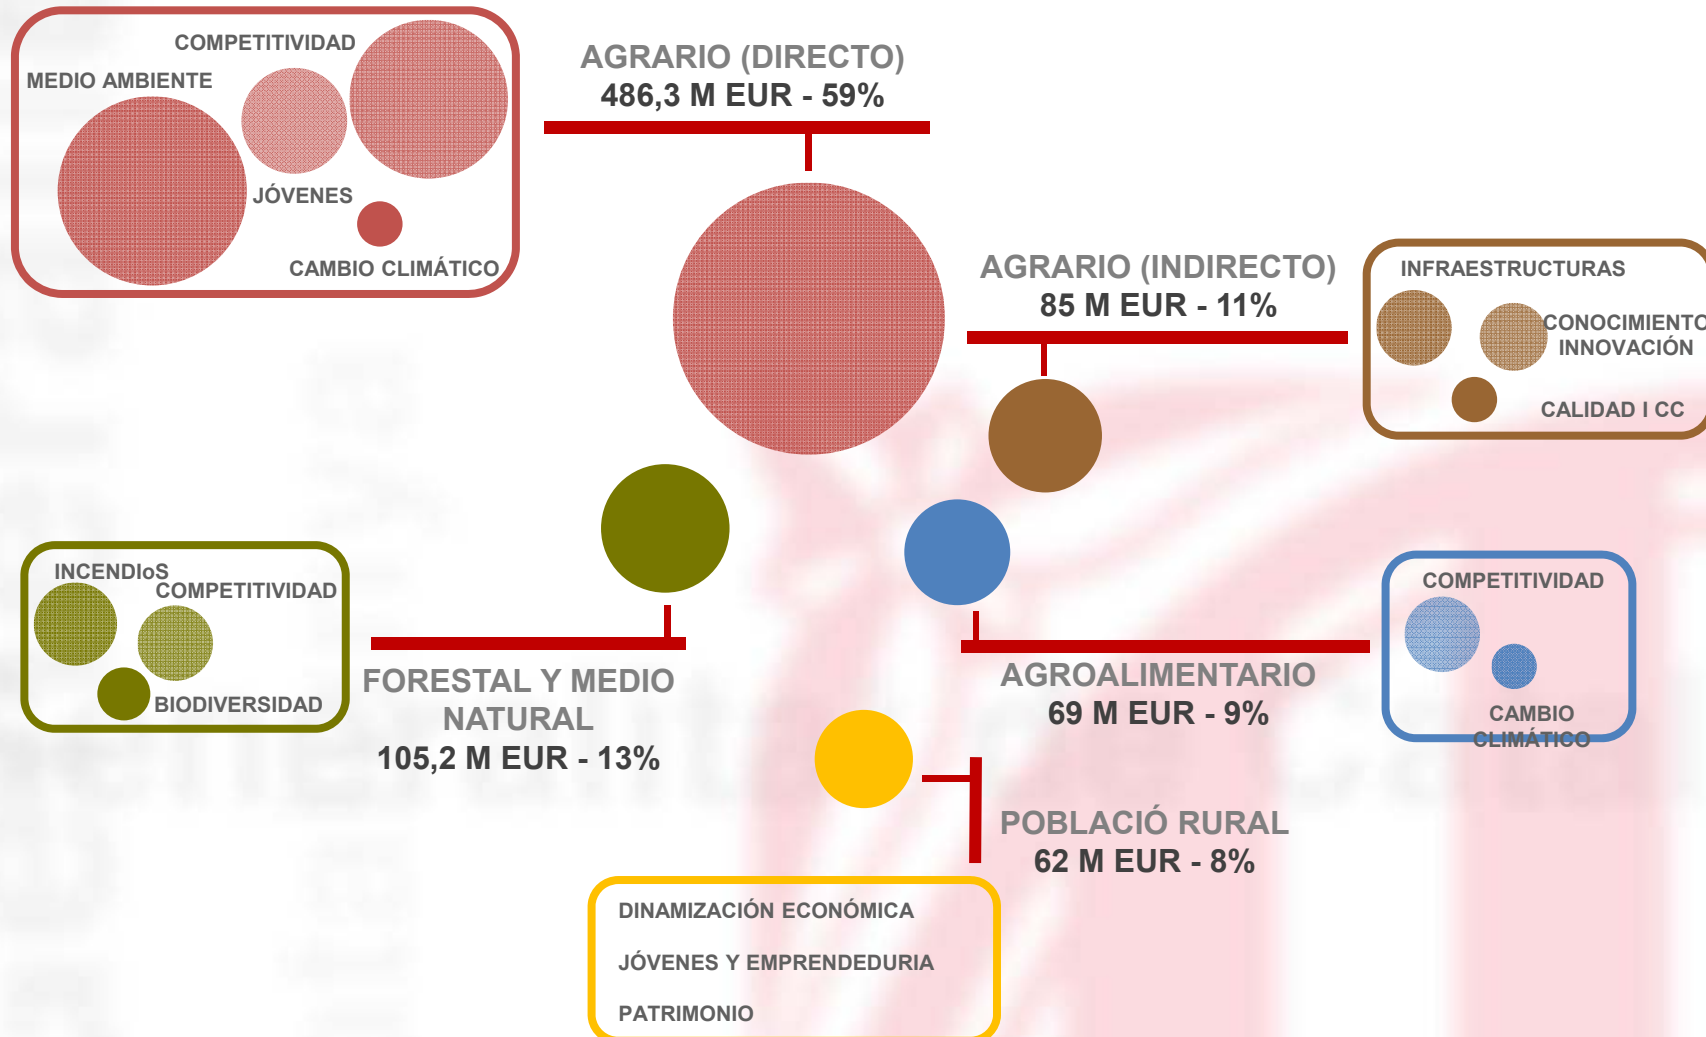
COMPETITIVIDAD
MEDIO AMBIENTE
JÓVENES
CAMBIO CLIMÁTICO

AGRARIO (DIRECTO)
486,3 M EUR - 59%

AGRARIO (INDIRECTO)
85 M EUR - 11%

INFRAESTRUCTURAS
CONOCIMIENTO
INNOVACIÓN
CALIDAD I CC

INCENDIoS
COMPETITIVIDAD
BIODIVERSIDAD

FORESTAL Y MEDIO NATURAL
105,2 M EUR - 13%

AGROALIMENTARIO
69 M EUR - 9%

COMPETITIVIDAD
CAMBIO CLIMÁTICO

POBLACIÓ RURAL
62 M EUR - 8%

DINAMIZACIÓN ECONÓMICA
JÓVENES Y EMPRENDEDURIA
PATRIMONIO